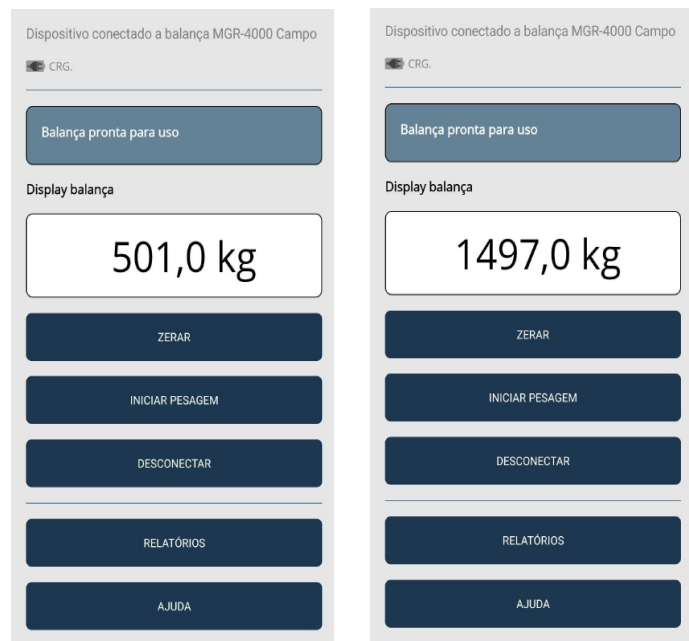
Dispositivo conectado a balança MGR-4000 Campo

CRG.

Balança pronta para uso

Display balança

501,0 kg

ZERAR

INICIAR PESAGEM

DESCONECTAR

RELATÓRIOS

AJUDA

Dispositivo conectado a balança MGR-4000 Campo

CRG.

Balança pronta para uso

Display balança

1497,0 kg

ZERAR

INICIAR PESAGEM

DESCONECTAR

RELATÓRIOS

AJUDA